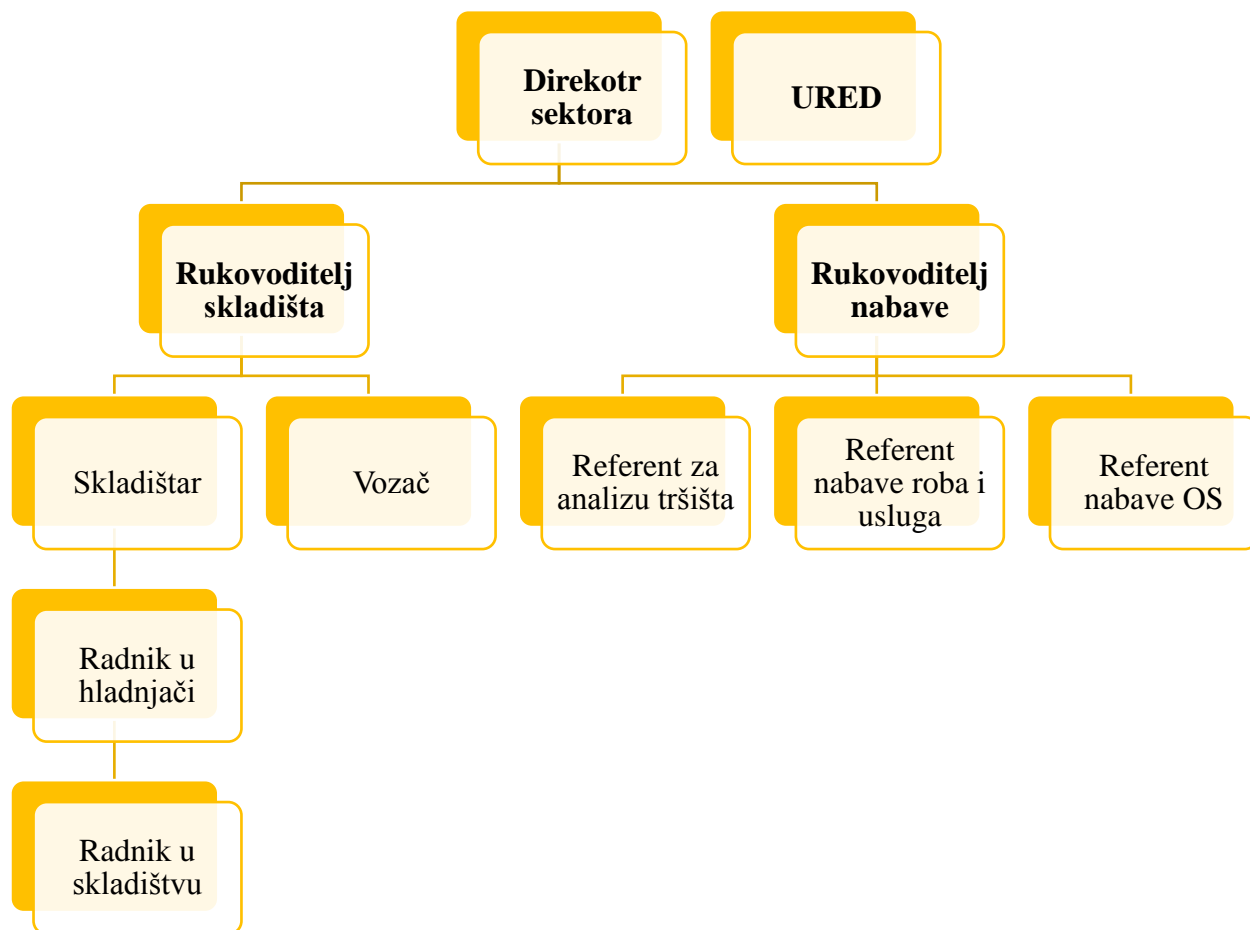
Direkotr sektora

URED

Rukovoditelj skladišta

Rukovoditelj nabave

Skladištar

Vozač

Referent za analizu tršišta

Referent nabave roba i usluga

Referent nabave OS

Radnik u hladnjači

Radnik u skladištvu